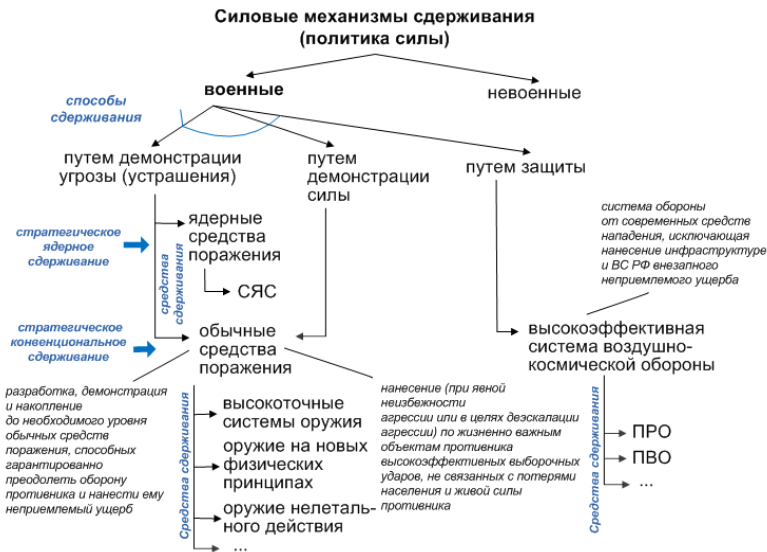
Силовые механизмы сдерживания
(политика силы)

военные

невоенные

способы сдерживания

путем демонстрации угрозы (устрашения)

путем демонстрации силы

путем защиты

стратегическое ядерное сдерживание

средства сдерживания

ядерные средства поражения

СЯС

система обороны от современных средств нападения, исключающая нанесение инфраструктуре и ВС РФ внезапного неприемлемого ущерба

стратегическое конвенциональное сдерживание

обычные средства поражения

высокоэффективная система воздушно-космической обороны

разработка, демонстрация и накопление до необходимого уровня обычных средств поражения, способных гарантированно преодолеть оборону противника и нанести ему неприемлемый ущерб

Средства сдерживания

высокоточные системы оружия

оружие на новых физических принципах

оружие нелетального действия

...

нанесение (при явной неизбежности агрессии или в целях дэскалации агрессии) по жизненно важным объектам противника высокоэффективных выборочных ударов, не связанных с потерями населения и живой силы противника

Средства сдерживания

ПРО

ПВО

...